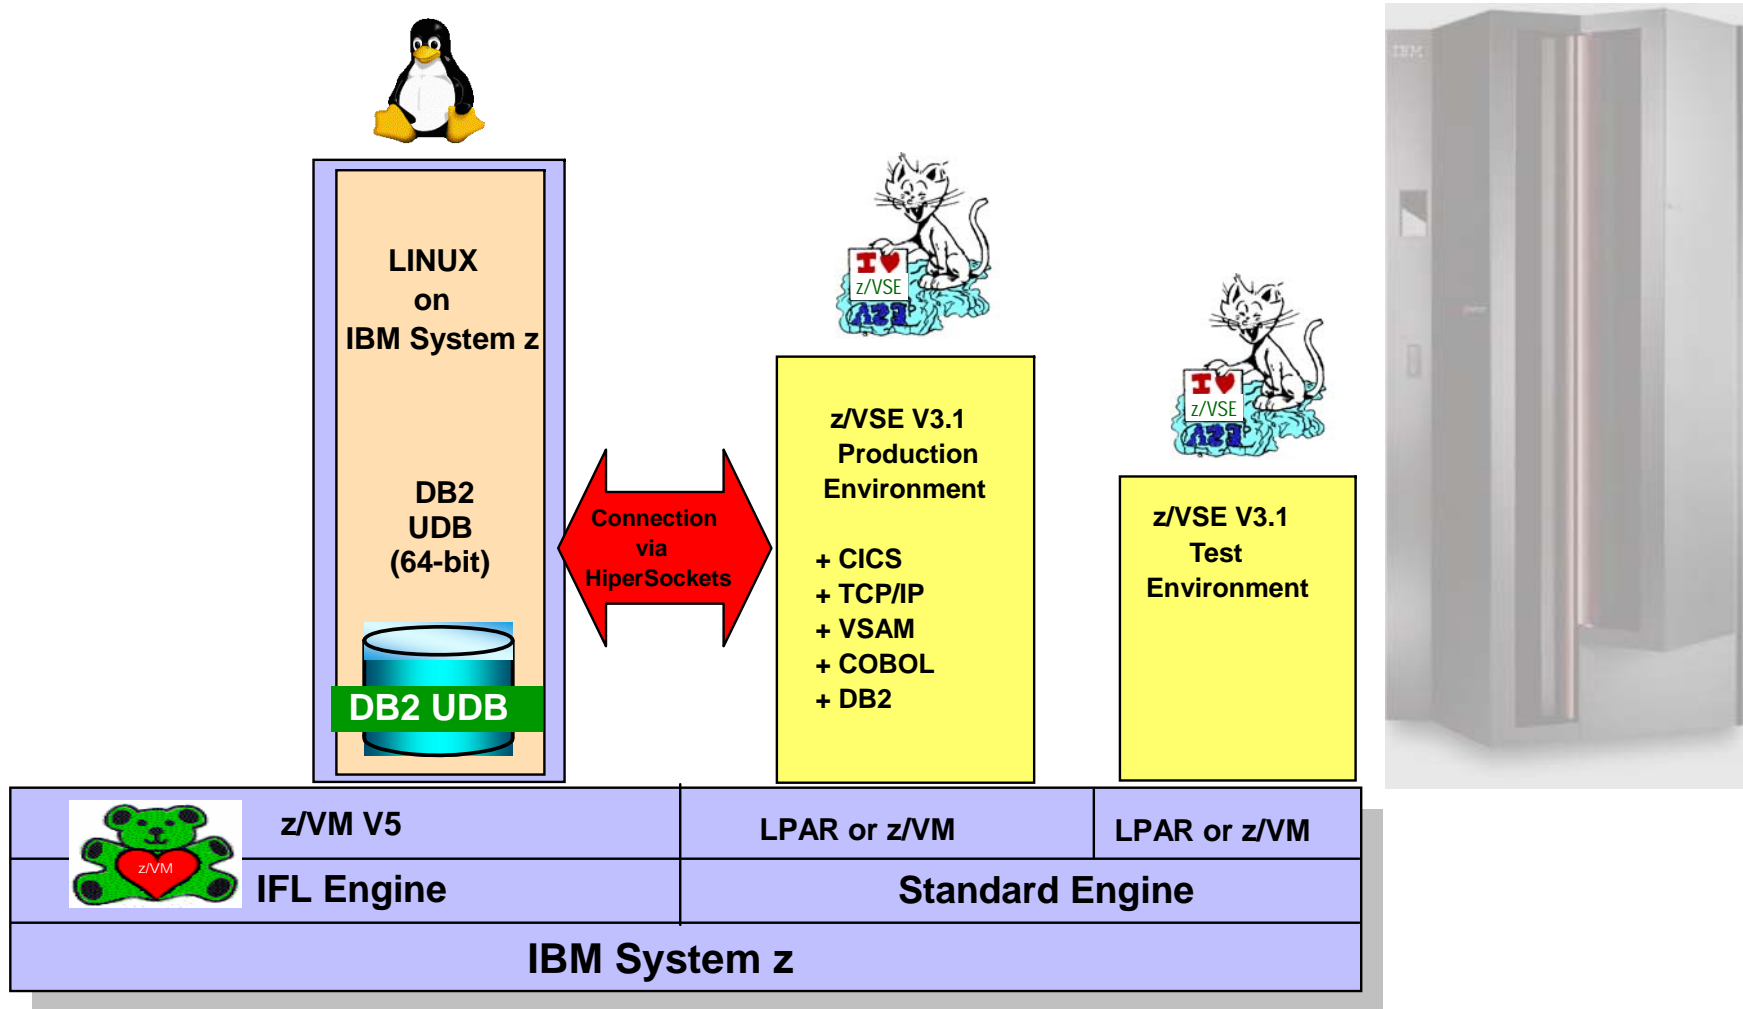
LINUX
on
IBM System z

DB2
UDB
(64-bit)

DB2 UDB

Connection
via
HiperSockets

I ♥ z/VSE

z/VSE V3.1
Production
Environment

+ CICS
+ TCP/IP
+ VSAM
+ COBOL
+ DB2

I ♥ z/VSE

z/VSE V3.1
Test
Environment

z/VM

z/VM V5

LPAR or z/VM

LPAR or z/VM

IFL Engine

Standard Engine

IBM System z